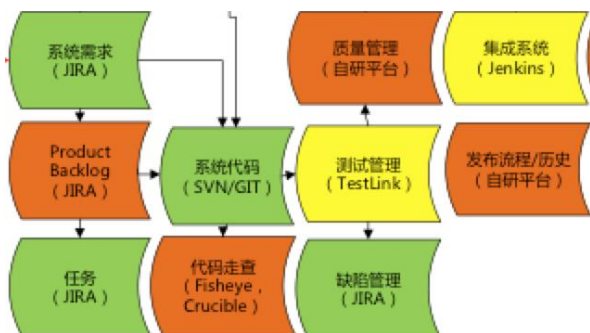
系统需求
（JIRA）

Product Backlog
（JIRA）

任务
（JIRA）

系统代码
（SVN/GIT）

代码走查
（Fisheye，Crucible）

质量管理
（自研平台）

测试管理
（TestLink）

缺陷管理
（JIRA）

集成系统
（Jenkins）

发布流程/历史
（自研平台）